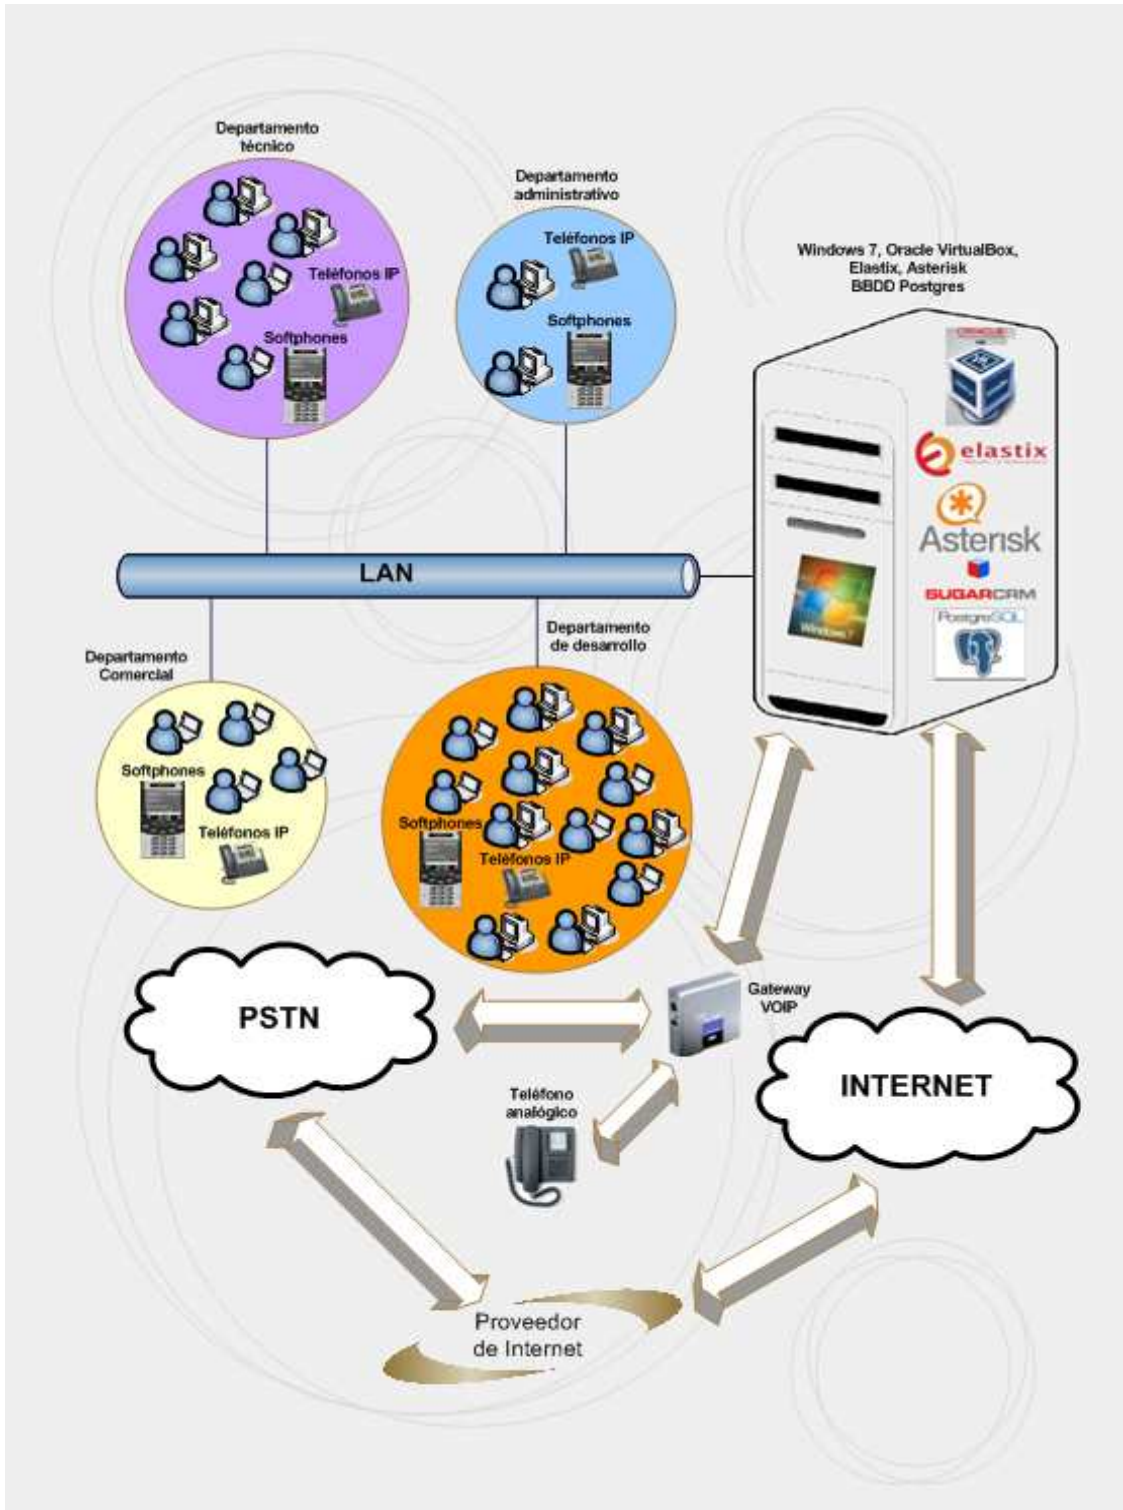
Departamento técnico

Teléfonos IP

Softphones

Departamento administrativo

Teléfonos IP

Softphones

Windows 7, Oracle VirtualBox, Elastix, Asterisk BBDD Postgres

ORACLE

elastix

Asterisk

SUGARCRM

PostgreSQL

Windows 7

LAN

Departamento Comercial

Softphones

Teléfonos IP

Departamento de desarrollo

Softphones

Teléfonos IP

PSTN

Gateway VOIP

INTERNET

Teléfono analógico

Proveedor de Internet